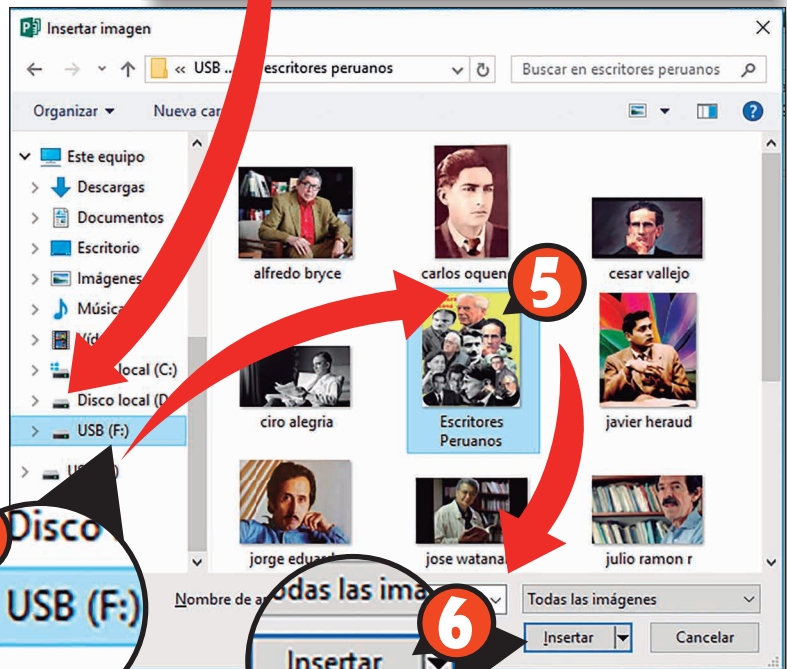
Insertar imagen

« USB ... escritores peruanos

Buscar en escritores peruanos

Organizar ▾ Nueva car

Este equipo
Descargas
Documentos
Escritorio
Imágenes
Músic
Víd
local (C:)
Disco local (D
USB (F:)
US

alfredo bryce
carlos oquen
cesar vallejo
5
ciro alegria
Escritores Peruanos
javier heraud
jorge eduard
jose watana
julio ramon r

Disco
USB (F:)

Nombre de a
odas las ima
Todas las imágenes
6
Insertar
Cancelar
Insertar